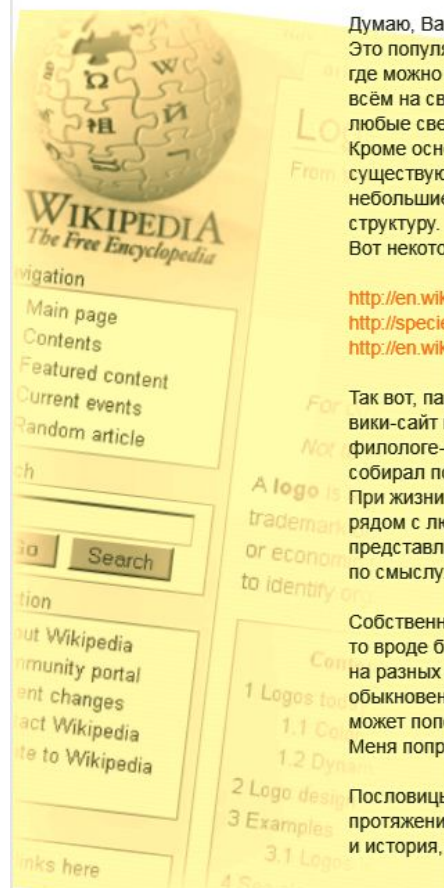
Думаю, Ва
Это попул
где можно
всём на св
любые све
Кроме осн
существую
небольшие
структуру.
Вот некото

http://en.wik
http://specie
http://en.wik

Так вот, па
вики-сайт
филологе-
собирал п
При жизни
рядом с лю
представл
по смыслу

Собственн
то вроде б
на разных
обыкновен
может поп
Меня попр

Пословицы
протяжени
и история,

WIKIPEDIA
The Free Encyclopedia

vigation
Main page
Contents
Featured content
Current events
Random article

ch

Go
Search

tion
ut Wikipedia
mmunity portal
ent changes
act Wikipedia
te to Wikipedia

nks here

Lo
From

For
Not
A logo is
tradema
or econo
to identify

Con
1 Logos to
1.1 Co
1.2 Dyn
2 Logo desi
3 Examples
3.1 Logos